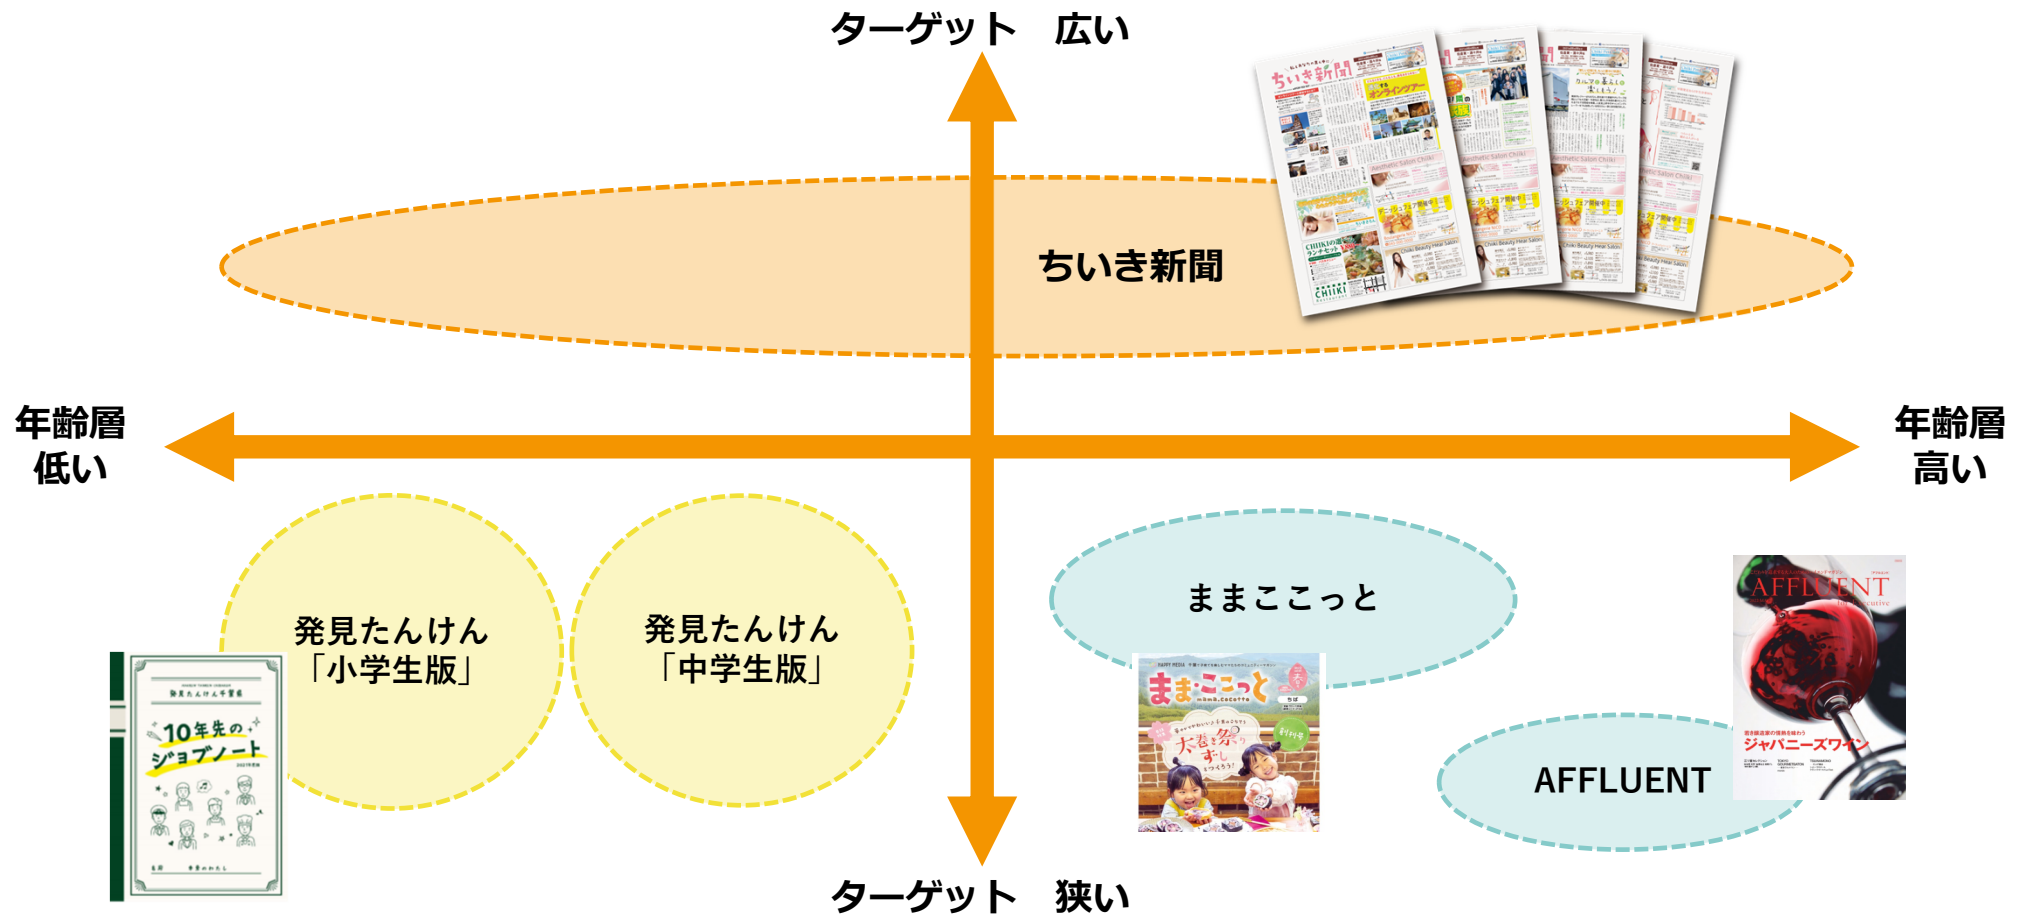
ターゲット　広い

ちいき新聞

年齢層
低い

年齢層
高い

発見たんけん
「小学生版」

発見たんけん
「中学生版」

ままここっと

AFFLUENT

10年先のジョブノート

ままここっと

大春の祭すし

AFFLUENT

ジャパニーズワイン

ターゲット　狭い